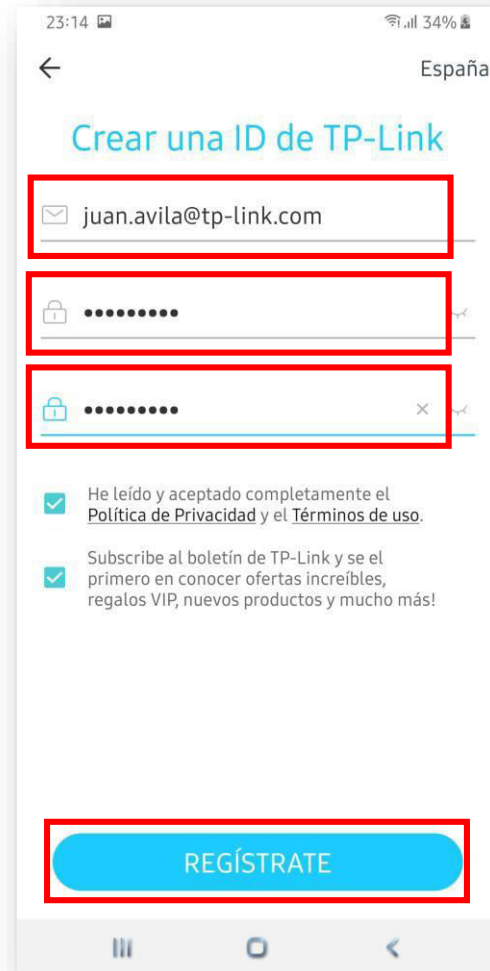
23:14 34%

España

Crear una ID de TP-Link

juan.avila@tp-link.com

•••••••••

•••••••••

He leído y aceptado completamente el Política de Privacidad y el Términos de uso.

Subscribe al boletín de TP-Link y se el primero en conocer ofertas increíbles, regalos VIP, nuevos productos y mucho más!

REGÍSTRATE